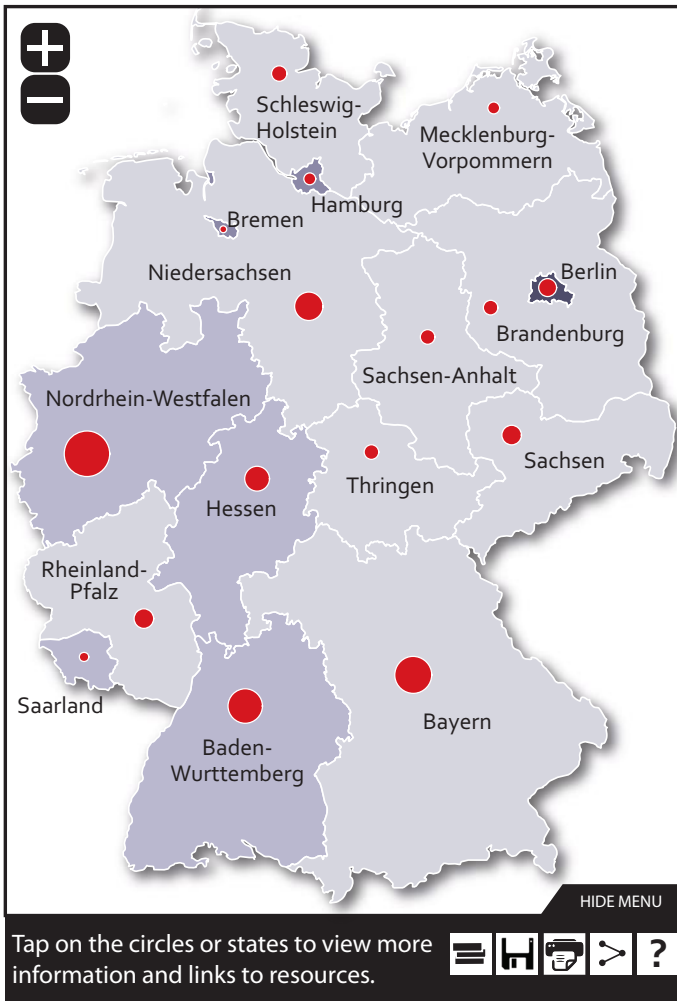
Schleswig-Holstein

Mecklenburg-Vorpommern

Hamburg

Bremen

Niedersachsen

Berlin

Brandenburg

Sachsen-Anhalt

Nordrhein-Westfalen

Sachsen

Thringen

Hessen

Rheinland-Pfalz

Saarland

Bayern

Baden-Wurttemberg

HIDE MENU

Tap on the circles or states to view more information and links to resources.

?